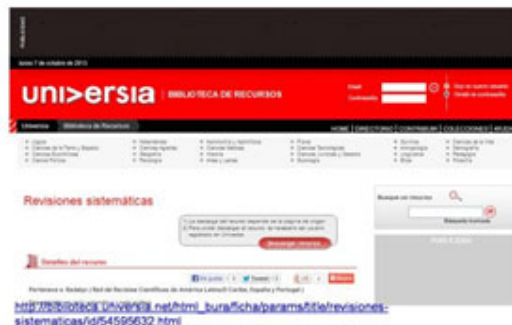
Publicidad

jueves 7 de octubre de 2013

uni>ersia | BIBLIOTECA DE RECURSOS

Email
Contraseña

Universia | Biblioteca de Recursos

HOME | DIRECTORIO | CONTRIBUIR | COLECCIONES | AYUDA

Revisiones sistemáticas

Descargar recurso

Detalles del recurso

Me gusta | Tweet | +1 | Share

Buscar un recurso

Búsqueda avanzada

http://biblioteca.universia.net/html_bura/ficha/params/title/revisiones-sistematicas/id/54595632.html